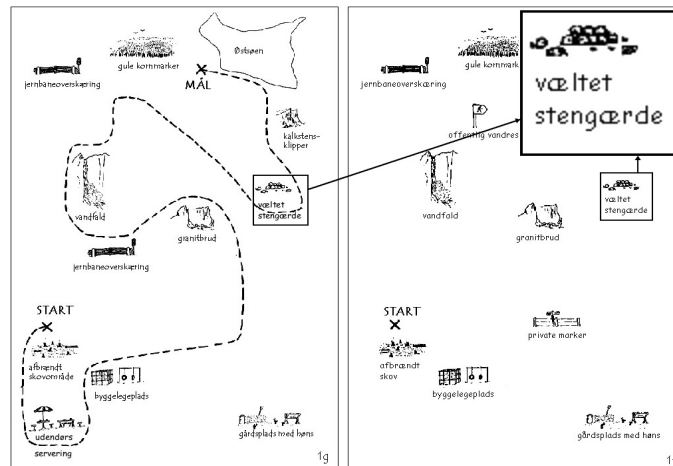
gule kornmarker
Østbjøen
jernbaneoverskæring
MÅL
kalkstensklipper
vandfald
væltet stengærde
granitbrud
jernbaneoverskæring
START
afbrændt skovområde
byggelegeplads
udendørs servering
gårdsplads med høns
1g

gule kornmark
jernbaneoverskæring
offentlig vandres
væltet stengærde
vandfald
væltet stengærde
granitbrud
START
private marker
afbrændt skov
byggelegeplads
gårdsplads med høns
1